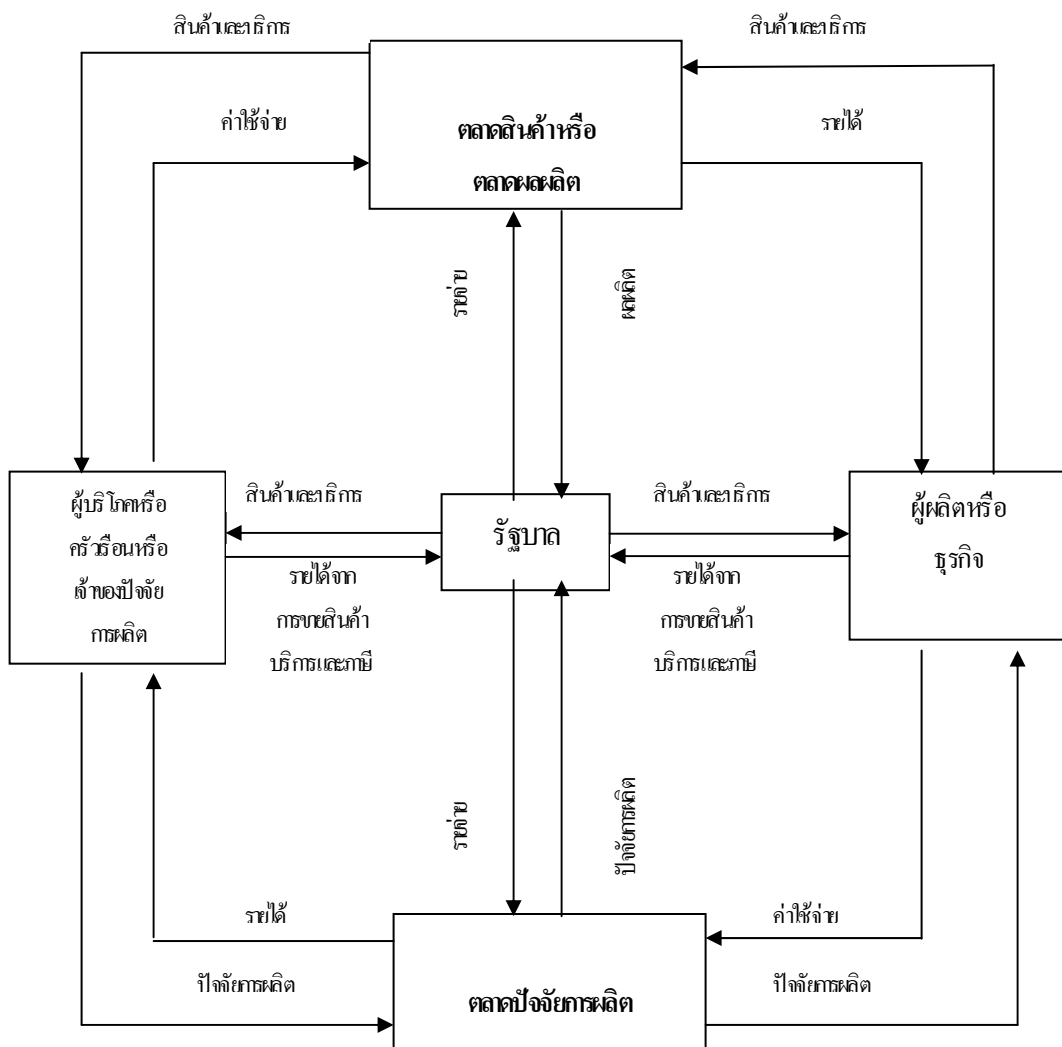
สินค้าและบริการ

สินค้าและบริการ

ค่าใช้จ่าย

ตลาดสินค้าหรือ
ตลาดผลผลิต

รายได้

รายจ่าย

ผลผลิต

ผู้บริโภคหรือ
ครัวเรือนหรือ
เจ้าของปัจจัย
การผลิต

สินค้าและบริการ

รัฐบาล

สินค้าและบริการ

ผู้ผลิตหรือ
ธุรกิจ

รายได้จาก
การขายสินค้า
บริการและภาษี

รายได้จาก
การขายสินค้า
บริการและภาษี

รายจ่าย

ปัจจัยการผลิต

รายได้

ค่าใช้จ่าย

ปัจจัยการผลิต

ตลาดปัจจัยการผลิต

ปัจจัยการผลิต